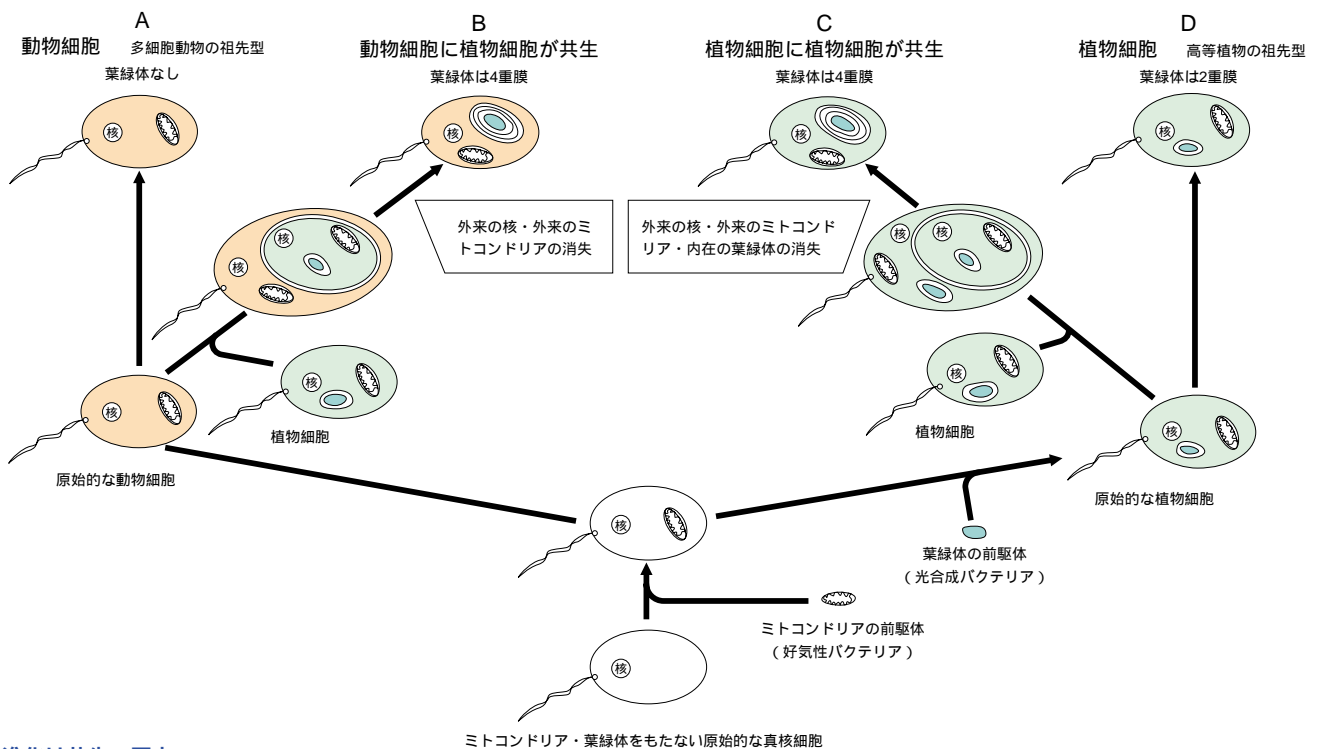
A
動物細胞　多細胞動物の祖先型
葉緑体なし

B
動物細胞に植物細胞が共生
葉緑体は4重膜

C
植物細胞に植物細胞が共生
葉緑体は4重膜

D
植物細胞　高等植物の祖先型
葉緑体は2重膜

核

核

核

核

外来の核・外来のミトコンドリアの消失

外来の核・外来のミトコンドリア・内在の葉緑体の消失

核

核

核

核

核

核

植物細胞

植物細胞

原始的な動物細胞

原始的な植物細胞

核

葉緑体の前駆体
（光合成バクテリア）

ミトコンドリアの前駆体
（好気性バクテリア）

核

ミトコンドリア・葉緑体をもたない原始的な真核細胞

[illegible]